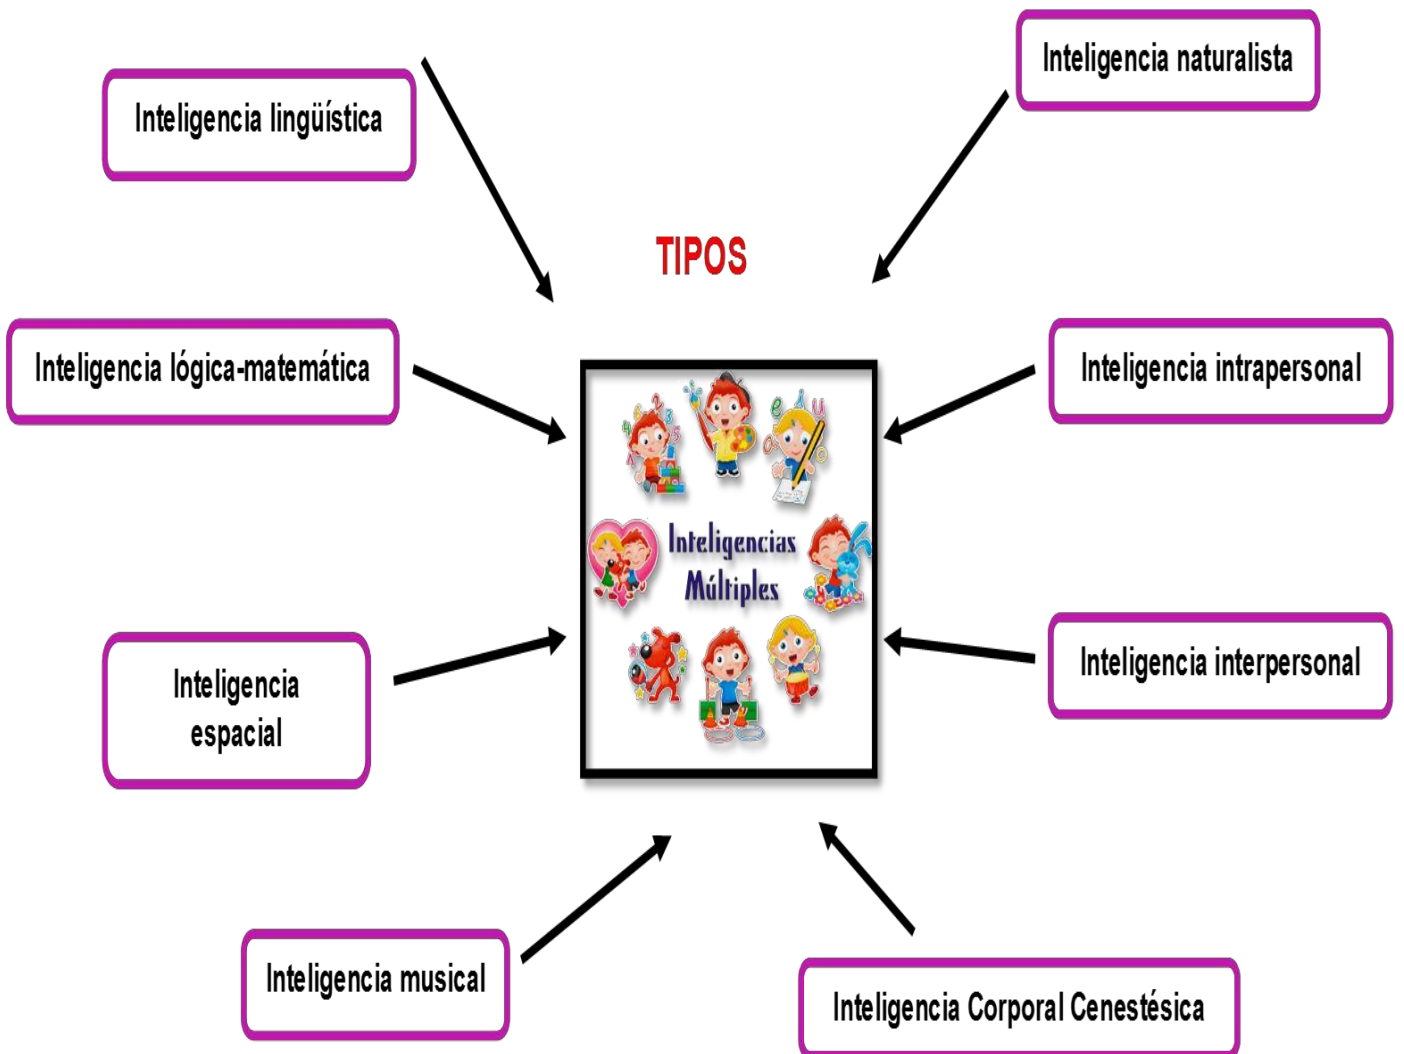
Inteligencia lingüística

Inteligencia naturalista

TIPOS

Inteligencia lógica-matemática

Inteligencia intrapersonal

Inteligencias Múltiples

Inteligencia espacial

Inteligencia interpersonal

Inteligencia musical

Inteligencia Corporal Cenestésica